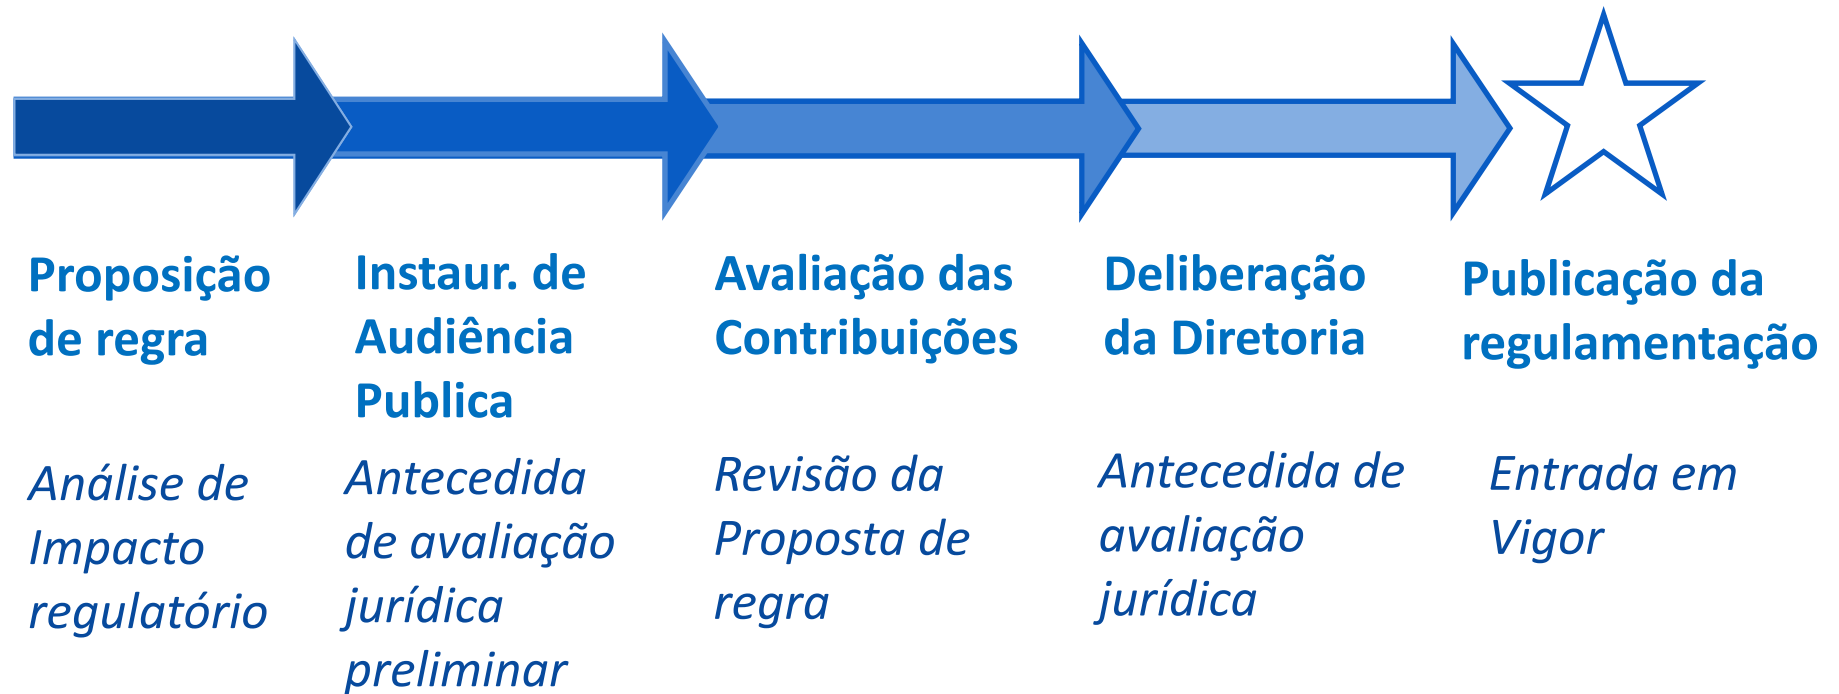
Proposição de regra

Análise de Impacto regulatório

Instaur. de Audiência Publica

Antecedida de avaliação jurídica preliminar

Avaliação das Contribuições

Revisão da Proposta de regra

Deliberação da Diretoria

Antecedida de avaliação jurídica

Publicação da regulamentação

Entrada em Vigor